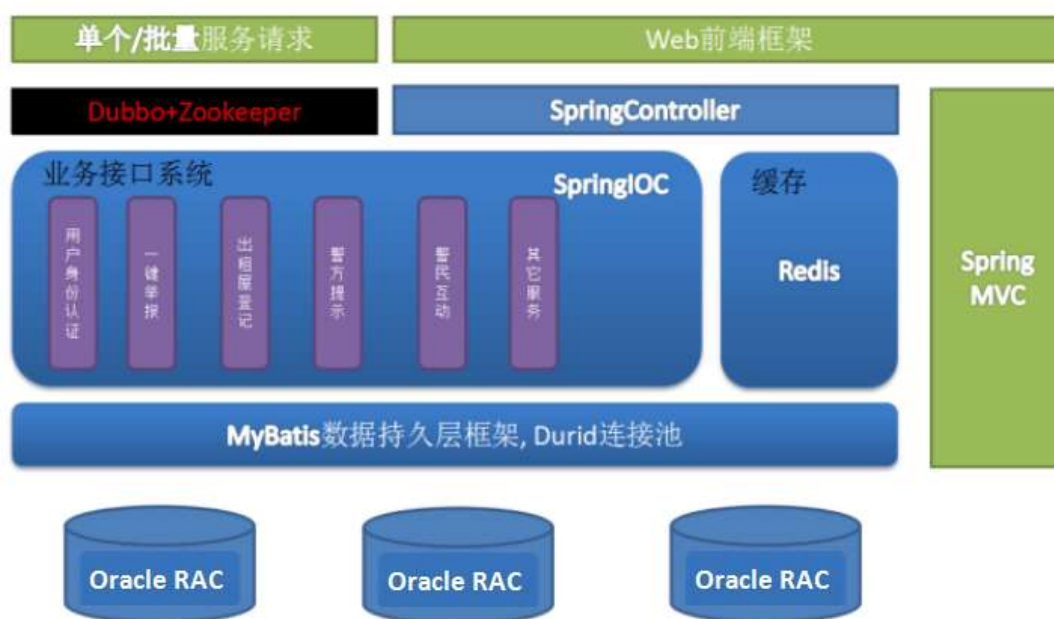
单个/批量服务请求

Web前端框架

Dubbo+Zookeeper

SpringController

业务接口系统

SpringIOC

用户身份认证

一键举报

出租屋登记

警方提示

警民互动

其它服务

缓存

Redis

Spring MVC

MyBatis数据持久层框架, Durid连接池

Oracle RAC

Oracle RAC

Oracle RAC